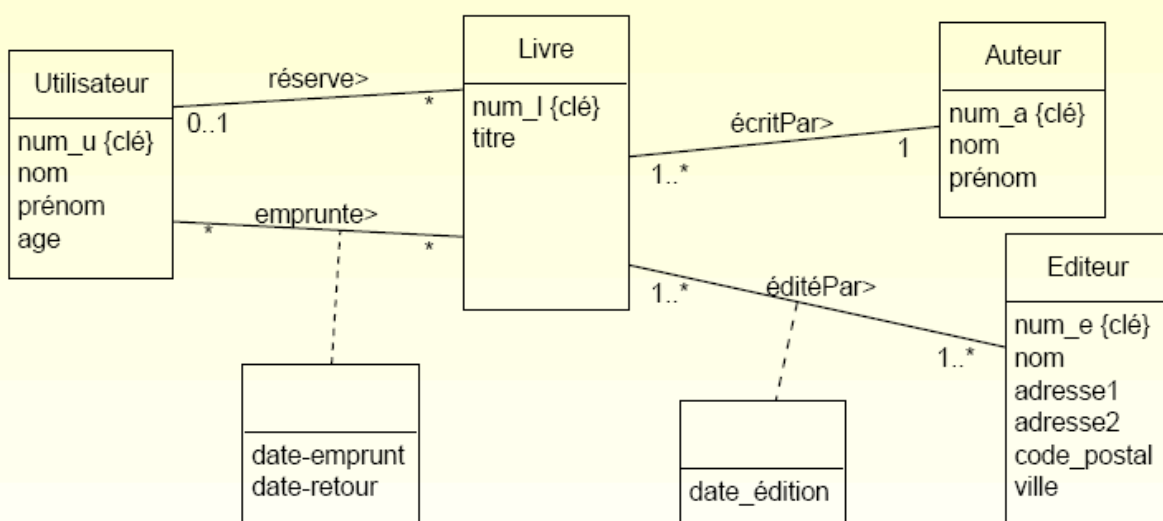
Utilisateur

num_u {clé}
nom
prénom
age

réserve>
0..1
*

Livre

num_l {clé}
titre

écritPar>
1..*
1

Auteur

num_a {clé}
nom
prénom

emprunte>
*
*

date-emprunt
date-retour

1..*
éditéPar>
1..*

date_édition

Editeur

num_e {clé}
nom
adresse1
adresse2
code_postal
ville